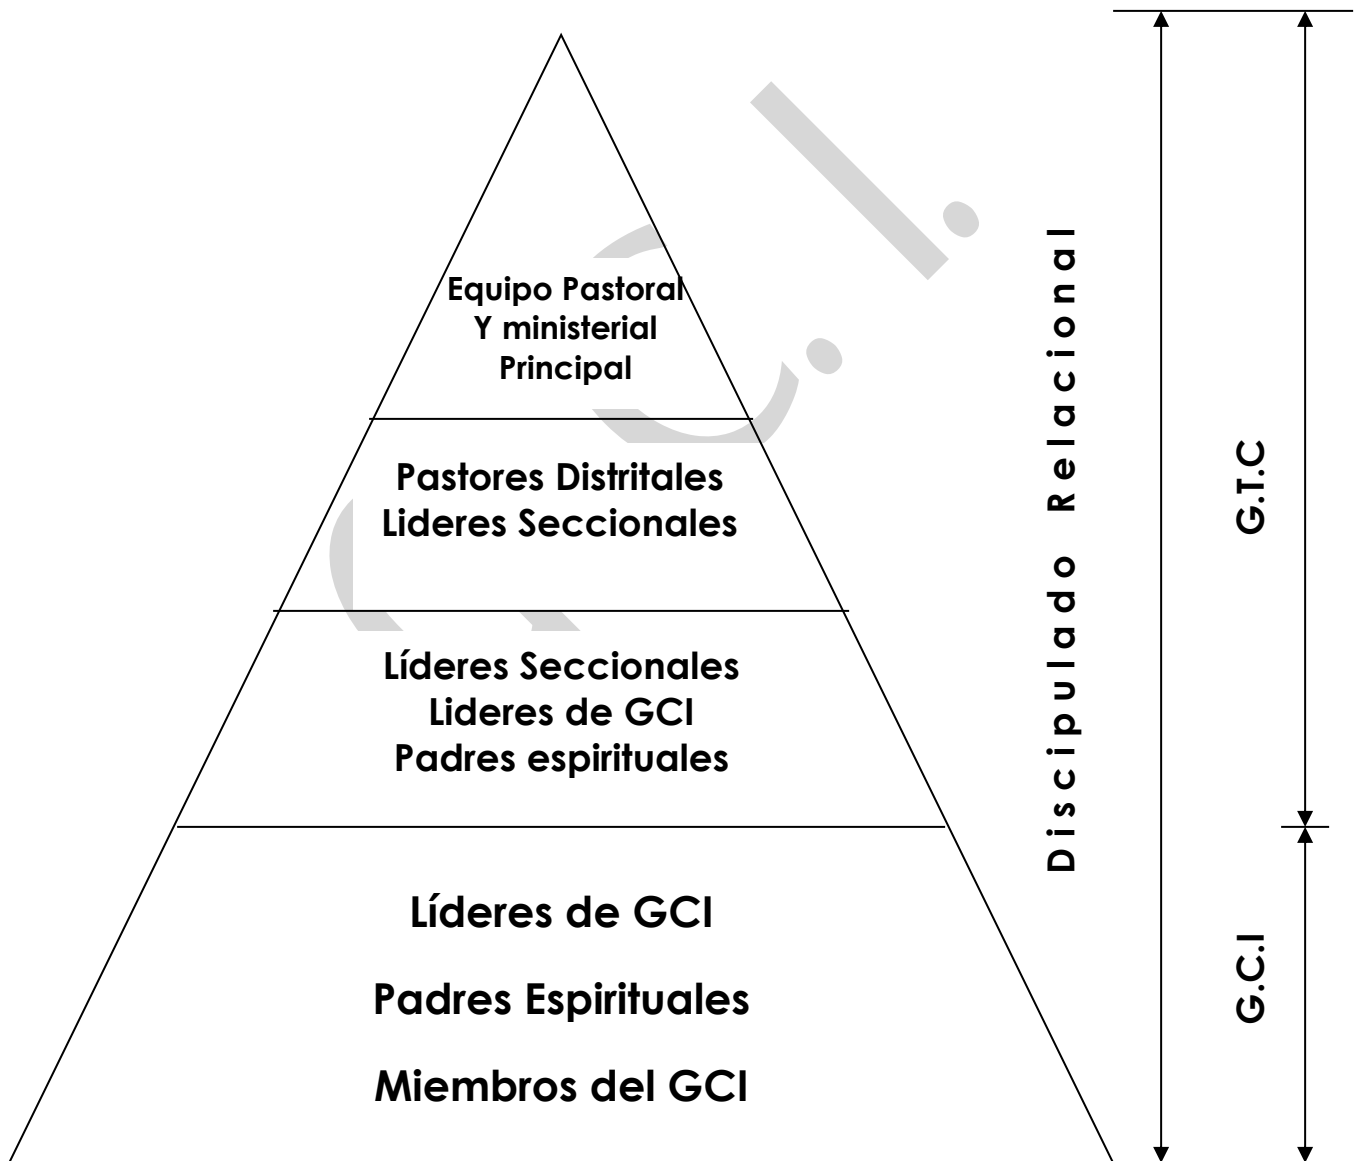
Equipo Pastoral
Y ministerial
Principal

Pastores Distritales
Lideres Seccionales

Líderes Seccionales
Lideres de GCI
Padres espirituales

Líderes de GCI

Padres Espirituales

Miembros del GCI

Discipulado Relacional

G.T.C

G.C.I

C.I.